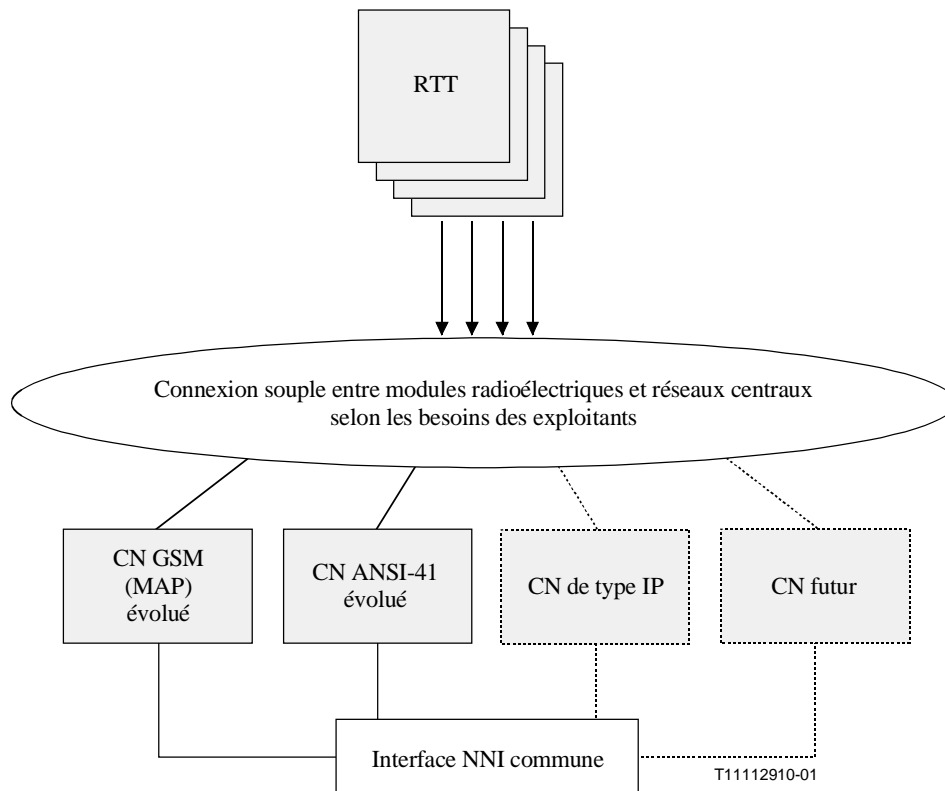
RTT

Connexion souple entre modules radioélectriques et réseaux centraux selon les besoins des exploitants

CN GSM (MAP) évolué

CN ANSI-41 évolué

CN de type IP

CN futur

Interface NNI commune

T11112910-01